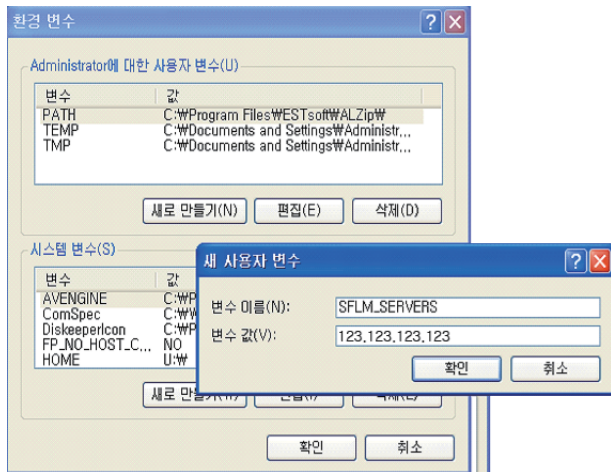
환경 변수

Administrator에 대한 사용자 변수(U)

| 변수 | 값 |
|---|---|
| PATH | C:₩Program Files₩ESTsoft₩ALZip₩ |
| TEMP | C:₩Documents and Settings₩Administ... |
| TMP | C:₩Documents and Settings₩Administ... |

새로 만들기(N) 편집(E) 삭제(D)

시스템 변수(S)

| 변수 | 값 |
|---|---|
| AVENGINE | C:₩P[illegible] |
| ComSpec | C:₩W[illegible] |
| Diskeeperlcon | C:₩P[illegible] |
| FP_NO_HOST_C... | NO |
| HOME | U:₩ |

새로 만들기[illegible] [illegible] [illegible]

확인 취소

새 사용자 변수

변수 이름(N): SFLM_SERVERS

변수 값(V): 123,123,123,123

확인 취소